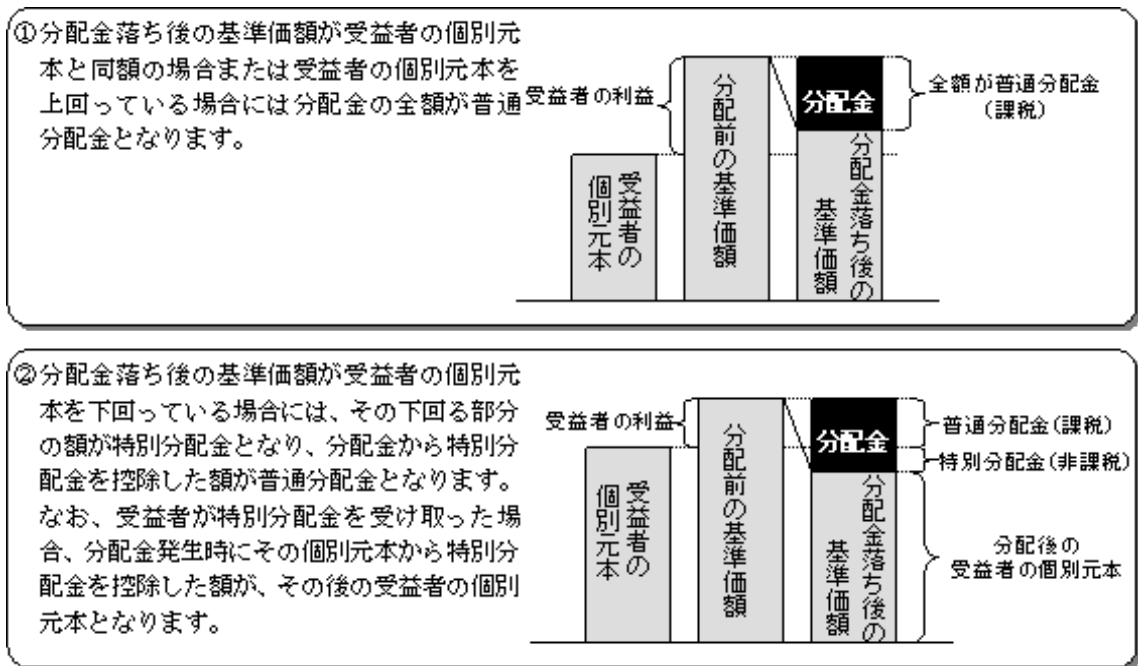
①分配金落ち後の基準価額が受益者の個別元本と同額の場合または受益者の個別元本を上回っている場合には分配金の全額が普通分配金となります。

受益者の利益

受益者の個別元本

分配前の基準価額

分配金

分配金落ち後の基準価額

全額が普通分配金（課税）

②分配金落ち後の基準価額が受益者の個別元本を下回っている場合には、その下回る部分の額が特別分配金となり、分配金から特別分配金を控除した額が普通分配金となります。なお、受益者が特別分配金を受け取った場合、分配金発生時にその個別元本から特別分配金を控除した額が、その後の受益者の個別元本となります。

受益者の利益

受益者の個別元本

分配前の基準価額

分配金

分配金落ち後の基準価額

普通分配金（課税）

特別分配金（非課税）

分配後の受益者の個別元本